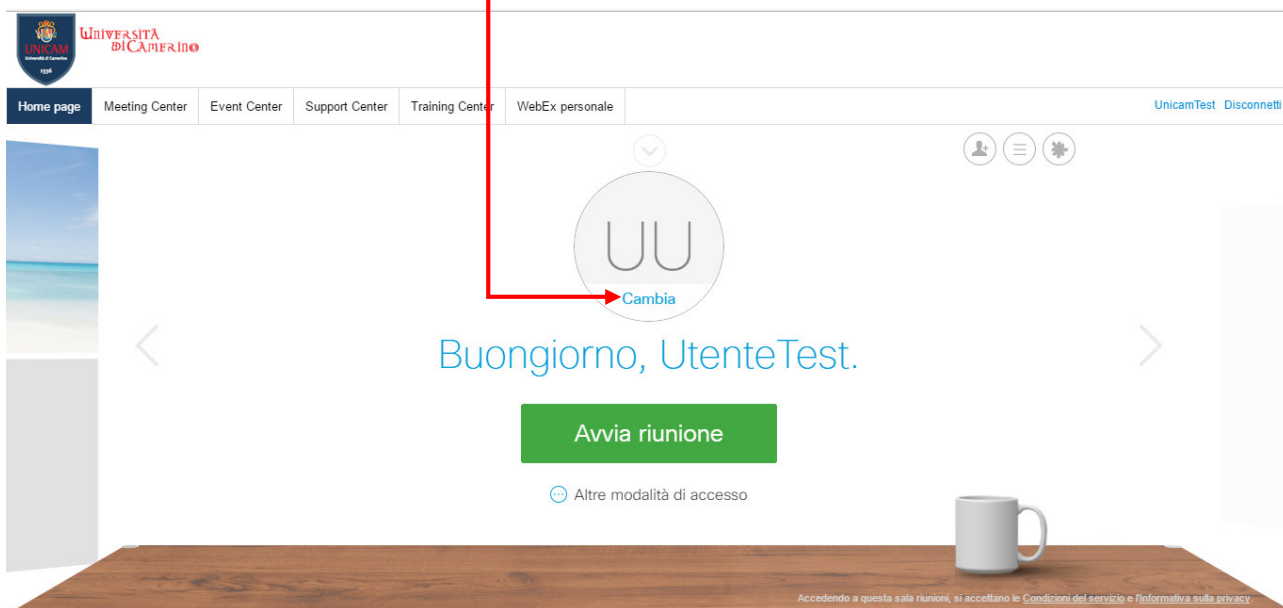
UNICAM
Università di Camerino
1336
Università di Camerino

Home page
Meeting Center
Event Center
Support Center
Training Center
WebEx personale

UnicamTest
Disconnetti

UU
Cambia

Buongiorno, UtenteTest.

Avvia riunione

Altre modalità di accesso

Accedendo a questa sala riunioni, si accettano le Condizioni del servizio e l'Informativa sulla privacy.